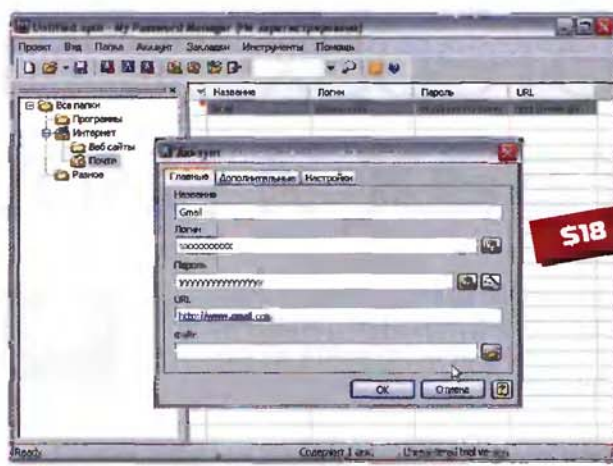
Untitled.xpsm - My Password Manager (не зарегистрирован)

Проект Вид Папка Аккаунт Закладки Инструменты Помощь

Все папки
Программы
Интернет
Веб сайты
Почта
Разное

Название
Логин
Пароль
URL

Аккаунт

Главные Дополнительные Настройки

Название
Gmail
Логин
xxxxxxxxxxx
Пароль
yyyyyyyyyyyyyy
URL
http://www.gmail.com
Файл

OK Отмена

$18

Ready
Содержит 1 акк.
Unregistered trial version